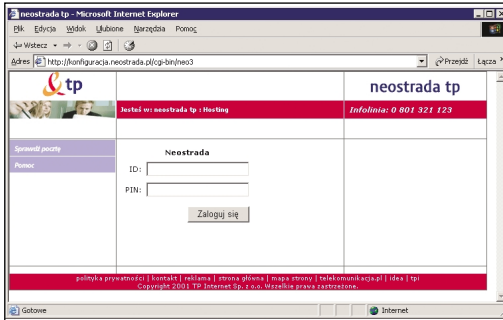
neostrada tp - Microsoft Internet Explorer

Plik Edycja Widok Ulubione Narzędzia Pomoc

Wstecz

Adres http://konfiguracja.neostrada.pl/cgi-bin/neo3

Przejdź Łącza

tp

neostrada tp

Jesteś w: neostrada tp : Hosting

Infolinia: 0 801 321 123

Sprawdź pocztę

Pomoc

Neostrada

ID:

PIN:

Zaloguj się

polityka prywatności | kontakt | reklama | strona główna | mapa strony | telekomunikacja.pl | idea | tpi
Copyright 2001 TP Internet Sp. z o.o. Wszelkie prawa zastrzeżone.

Gotowe

Internet